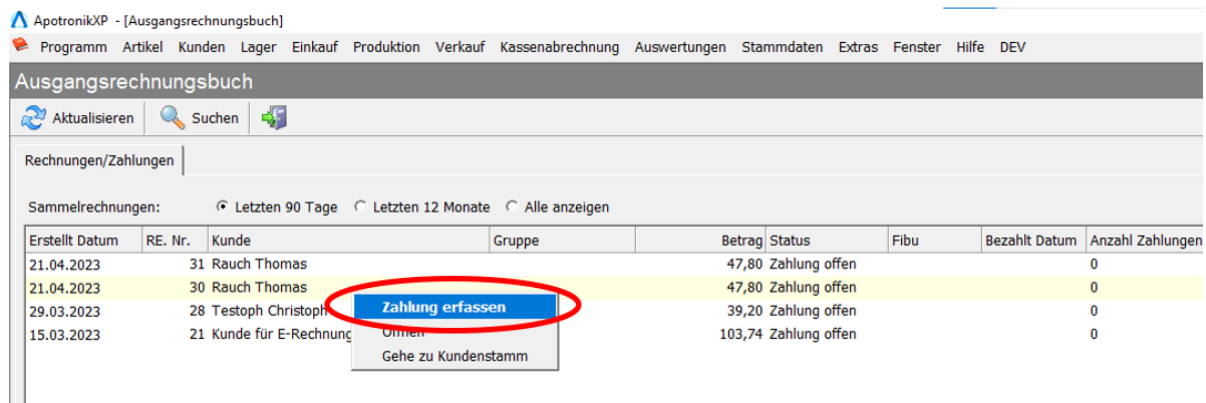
ApotronikXP - [Ausgangsrechnungsbuch]

Programm Artikel Kunden Lager Einkauf Produktion Verkauf Kassenabrechnung Auswertungen Stammdaten Extras Fenster Hilfe DEV

Ausgangsrechnungsbuch

Aktualisieren Suchen

Rechnungen/Zahlungen

Sammelrechnungen: Letzten 90 Tage Letzten 12 Monate Alle anzeigen

| Erstellt Datum | RE. Nr. | Kunde | Gruppe | Betrag | Status | Fibu | Bezahlt Datum | Anzahl Zahlungen |
|---|---|---|---|---|---|---|---|---|
| 21.04.2023 | 31 | Rauch Thomas | | 47,80 | Zahlung offen | | | 0 |
| 21.04.2023 | 30 | Rauch Thomas | | 47,80 | Zahlung offen | | | 0 |
| 29.03.2023 | 28 | Testoph Christoph | | 39,20 | Zahlung offen | | | 0 |
| 15.03.2023 | 21 | Kunde für E-Rechnung | | 103,74 | Zahlung offen | | | 0 |

Zahlung erfassen
Öffnen
Gehe zu Kundenstamm